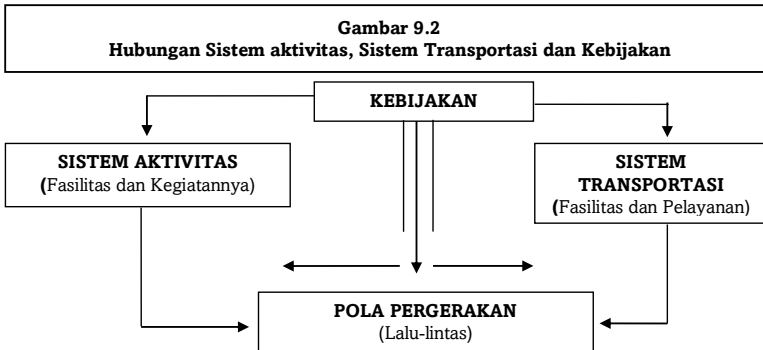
Gambar 9.2
Hubungan Sistem aktivitas, Sistem Transportasi dan Kebijakan

KEBIJAKAN

SISTEM AKTIVITAS
(Fasilitas dan Kegiatannya)

SISTEM
TRANSPORTASI
(Fasilitas dan Pelayanan)

POLA PERGERAKAN
(Lalu-lintas)